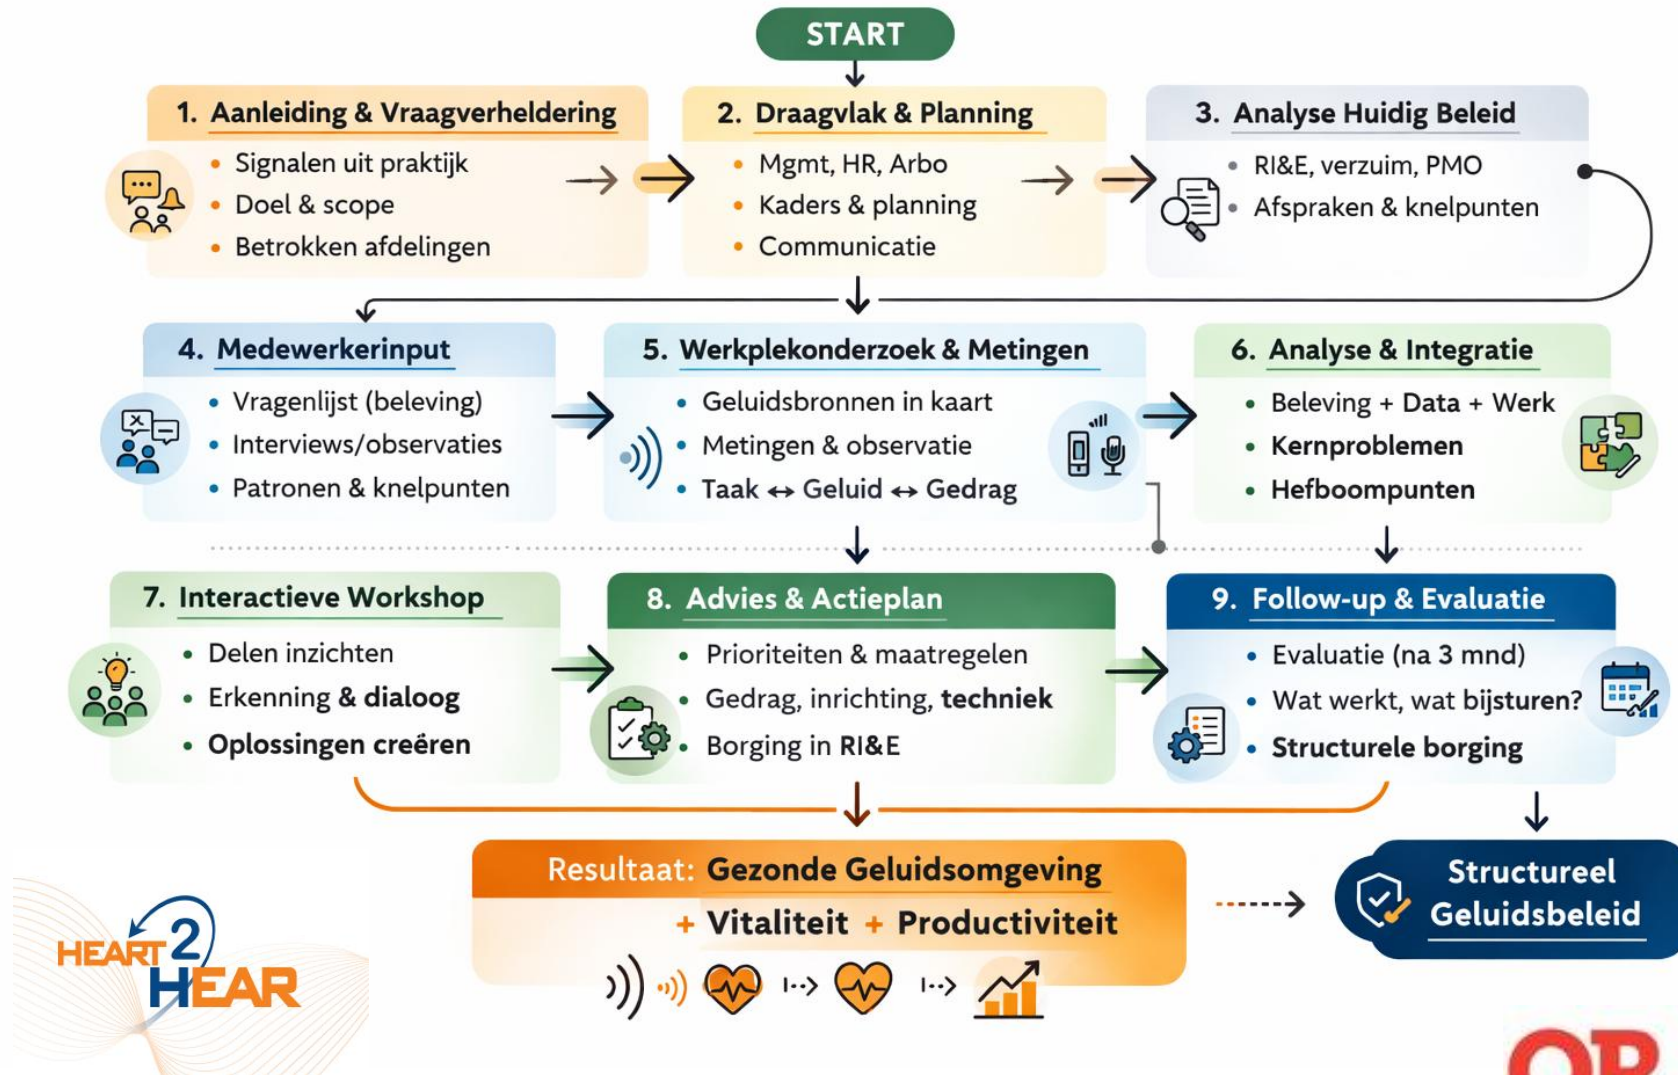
START

1. Aanleiding & Vraagverheldering
- Signalen uit praktijk
- Doel & scope
- Betrokken afdelingen

2. Draagvlak & Planning
- Mgmt, HR, Arbo
- Kaders & planning
- Communicatie

3. Analyse Huidig Beleid
- RI&E, verzuim, PMO
- Afspraken & knelpunten

4. Medewerkerinput
- Vragenlijst (beleving)
- Interviews/observaties
- Patronen & knelpunten

5. Werkplekonderzoek & Metingen
- Geluidsbronnen in kaart
- Metingen & observatie
- Taak ↔ Geluid ↔ Gedrag

6. Analyse & Integratie
- Beleving + Data + Werk
- Kernproblemen
- Hefboompunten

7. Interactieve Workshop
- Delen inzichten
- Erkenning & dialoog
- Oplossingen creëren

8. Advies & Actieplan
- Prioriteiten & maatregelen
- Gedrag, inrichting, techniek
- Borging in RI&E

9. Follow-up & Evaluatie
- Evaluatie (na 3 mnd)
- Wat werkt, wat bijsturen?
- Structurele borging

Resultaat: Gezonde Geluidsomgeving
+ Vitaliteit + Productiviteit

Structureel Geluidsbeleid

HEART 2 HEAR